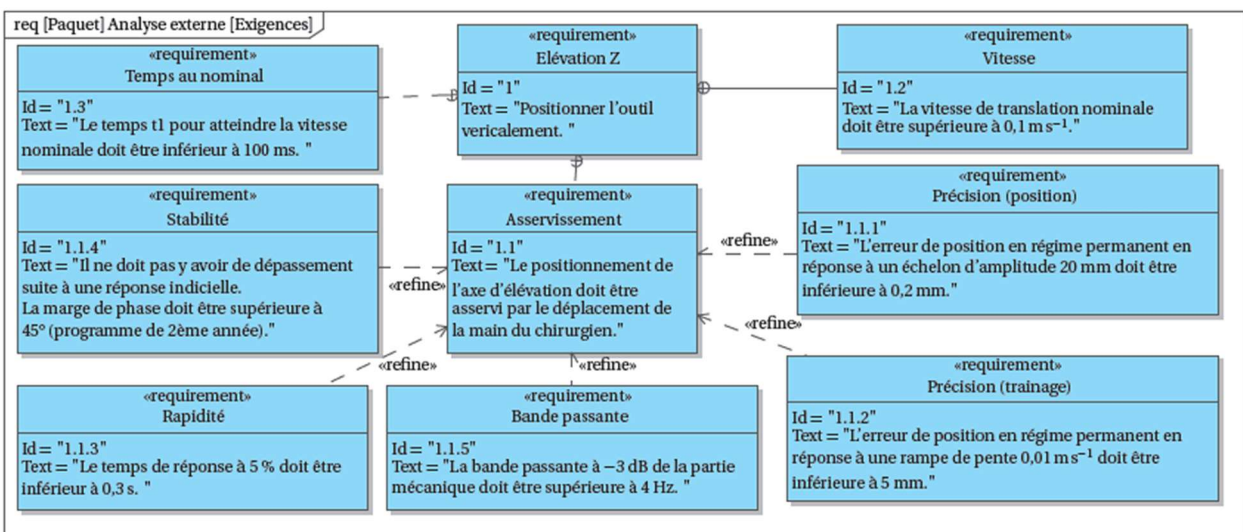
req [Paquet] Analyse externe [Exigences]

«requirement»
Temps au nominal
Id = "1.3"
Text = "Le temps t1 pour atteindre la vitesse nominale doit être inférieur à 100 ms. "

«requirement»
Elévation Z
Id = "1"
Text = "Positionner l'outil vericalement. "

«requirement»
Vitesse
Id = "1.2"
Text = "La vitesse de translation nominale doit être supérieure à 0,1 m s$^{-1}$."

«requirement»
Stabilité
Id = "1.1.4"
Text = "Il ne doit pas y avoir de dépassement suite à une réponse indicielle.
La marge de phase doit être supérieure à 45° (programme de 2ème année)."

«requirement»
Asservissement
Id = "1.1"
Text = "Le positionnement de l'axe d'élévation doit être asservi par le déplacement de la main du chirurgien."

«requirement»
Précision (position)
Id = "1.1.1"
Text = "L'erreur de position en régime permanent en réponse à un échelon d'amplitude 20 mm doit être inférieure à 0,2 mm."

«refine»

«refine»

«refine»

«refine»

«refine»

«requirement»
Précision (trainage)
Id = "1.1.2"
Text = "L'erreur de position en régime permanent en réponse à une rampe de pente 0,01 m s$^{-1}$ doit être inférieure à 5 mm."

«requirement»
Rapidité
Id = "1.1.3"
Text = "Le temps de réponse à 5 % doit être inférieur à 0,3 s. "

«requirement»
Bande passante
Id = "1.1.5"
Text = "La bande passante à −3 dB de la partie mécanique doit être supérieure à 4 Hz. "